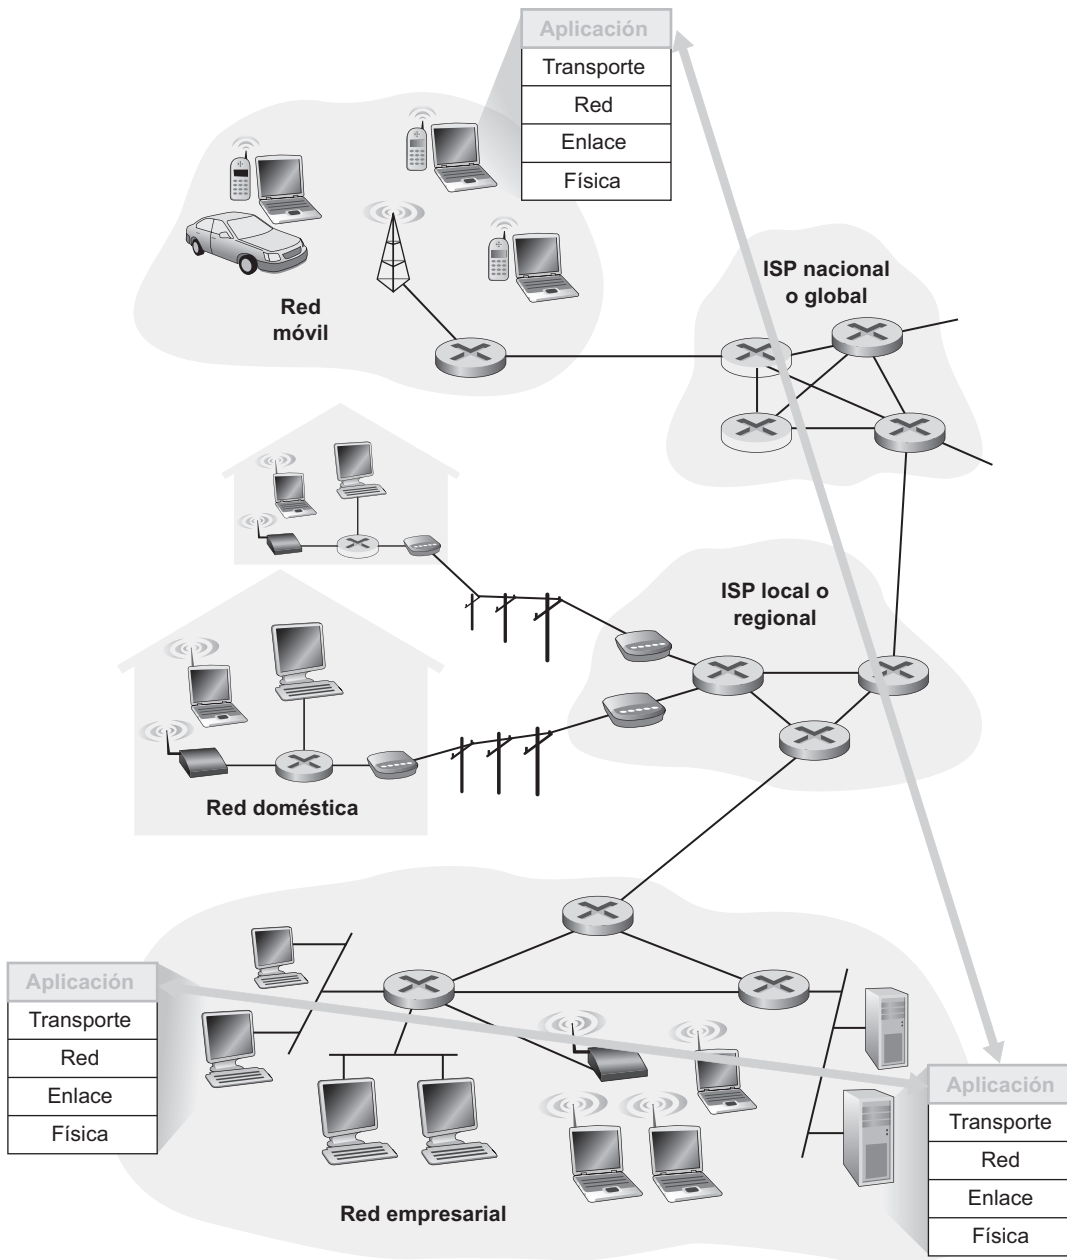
Aplicación
Transporte
Red
Enlace
Física

ISP nacional o global

Red móvil

ISP local o regional

Red doméstica

Aplicación
Transporte
Red
Enlace
Física

Aplicación
Transporte
Red
Enlace
Física

Red empresarial